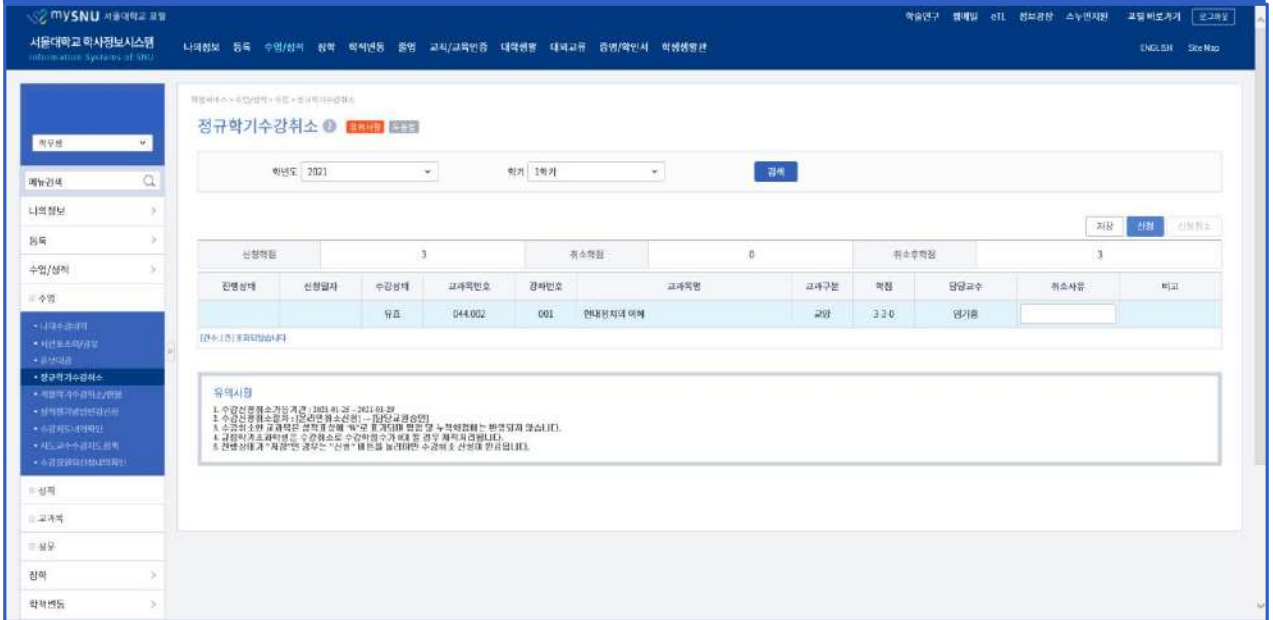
mySNU 서울대학교 포털

학술연구 웹메일 eTL 정보광장 스누연지원 교립바로가기 로그아웃

서울대학교 학사정보시스템
Information Systems of SNU

나의정보 등록 수업/성적 장학 학적변동 졸업 교직/교육인증 대학생활 대외교류 증명/확인서 학생생활관

ENGLISH Site Map

학부생

메뉴검색

나의정보

등록

수업/성적

수업

• 나의수강내역
• 시간표조회/공부
• 온보미검
• 정규학기수강취소
• 계절학기수강취소/환불
• 성적평가방법변경신청
• 수강지도내역확인
• 지도교수수강지도확인
• 수강결과확인(대학원)

성적

교과목

실무

장학

학적변동

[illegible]

정규학기수강취소 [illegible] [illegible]

학년도 2021

학기 1학기

검색

저장 신청 신청취소

| 신청학점 | 3 | 취소학점 | 0 | 취소후학점 | 3 |
|---|---|---|---|---|---|

| 진행상태 | 신청일자 | 수강상태 | 교과목번호 | 강좌번호 | 교과목명 | 교과구분 | 학점 | 담당교수 | 취소사유 | 비고 |
|---|---|---|---|---|---|---|---|---|---|---|
| | | 유효 | 044.002 | 001 | 현대정치의 이해 | 교양 | 3-3-0 | 임기홍 | | |

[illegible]

유의사항

1. 수강신청취소가능기간 : 2021-01-28 ~ 2021-01-29
2. 수강신청취소절차 : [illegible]
3. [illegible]
4. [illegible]
5. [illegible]